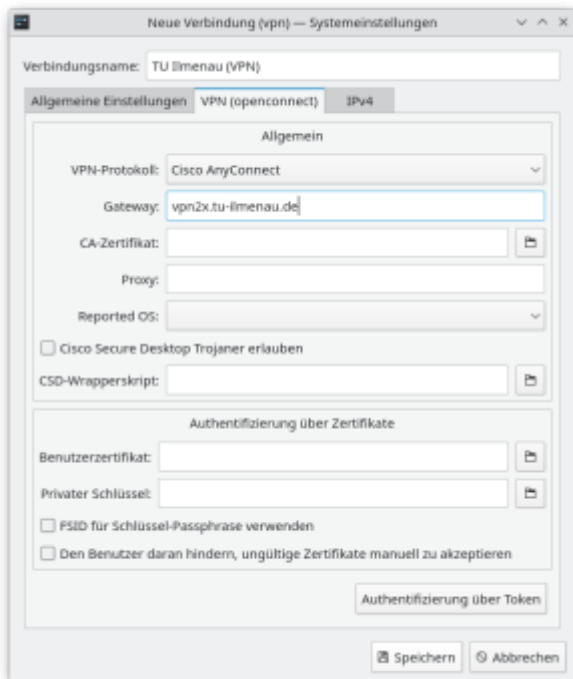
Neue Verbindung (vpn) — Systemeinstellungen

Verbindungsname: TU Ilmenau (VPN)

Allgemeine Einstellungen | VPN (openconnect) | IPv4

Allgemein

VPN-Protokoll: Cisco AnyConnect

Gateway: vpn2x.tu-ilmenau.de

CA-Zertifikat:

Proxy:

Reported OS:

Cisco Secure Desktop Trojaner erlauben

CSD-Wrapperskript:

Authentifizierung über Zertifikate

Benutzerzertifikat:

Privater Schlüssel:

FSID für Schlüssel-Passphrase verwenden

Den Benutzer daran hindern, ungültige Zertifikate manuell zu akzeptieren

Authentifizierung über Token

Speichern | Abbrechen